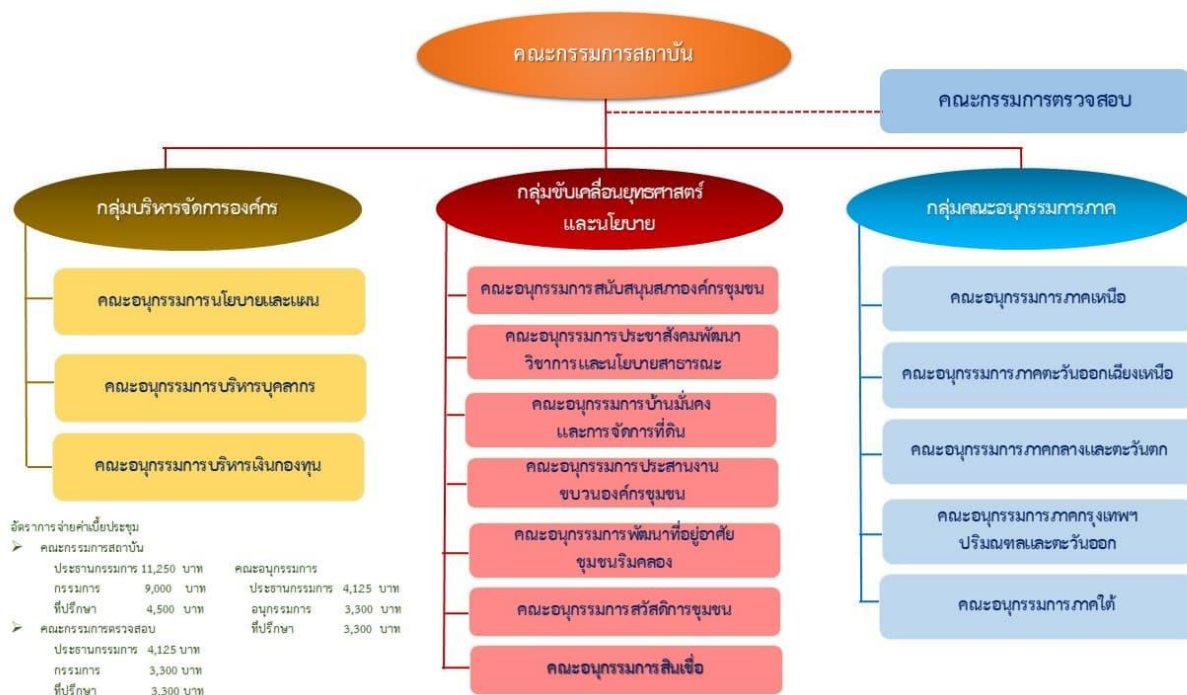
คณะกรรมการสถาบัน

คณะกรรมการตรวจสอบ

กลุ่มบริหารจัดการองค์กร

คณะอนุกรรมการนโยบายและแผน

คณะอนุกรรมการบริหารบุคลากร

คณะอนุกรรมการบริหารเงินกองทุน

กลุ่มขับเคลื่อนยุทธศาสตร์และนโยบาย

คณะอนุกรรมการสนับสนุนสภาองค์กรชุมชน

คณะอนุกรรมการประชาสังคมพัฒนาวิชาการและนโยบายสาธารณะ

คณะอนุกรรมการบ้านมั่นคงและการจัดการที่ดิน

คณะอนุกรรมการประสานงานขบวนองค์กรชุมชน

คณะอนุกรรมการพัฒนาที่อยู่อาศัยชุมชนริมคลอง

คณะอนุกรรมการสวัสดิการชุมชน

คณะอนุกรรมการสินเชื่อ

กลุ่มคณะอนุกรรมการภาค

คณะอนุกรรมการภาคเหนือ

คณะอนุกรรมการภาคตะวันออกเฉียงเหนือ

คณะอนุกรรมการภาคกลางและตะวันตก

คณะอนุกรรมการภาคกรุงเทพฯ ปริมณฑลและตะวันออก

คณะอนุกรรมการภาคใต้

อัตราการจ่ายค่าเบี้ยประชุม

➢ คณะกรรมการสถาบัน

| | | | | |
|---|---|---|---|---|
| ประธานกรรมการ | 11,250 บาท | คณะอนุกรรมการ | | |
| กรรมการ | 9,000 บาท | ประธานกรรมการ | 4,125 | บาท |
| ที่ปรึกษา | 4,500 บาท | อนุกรรมการ | 3,300 | บาท |

➢ คณะกรรมการตรวจสอบ ที่ปรึกษา 3,300 บาท

ประธานกรรมการ 4,125 บาท
กรรมการ 3,300 บาท
ที่ปรึกษา 3,300 บาท